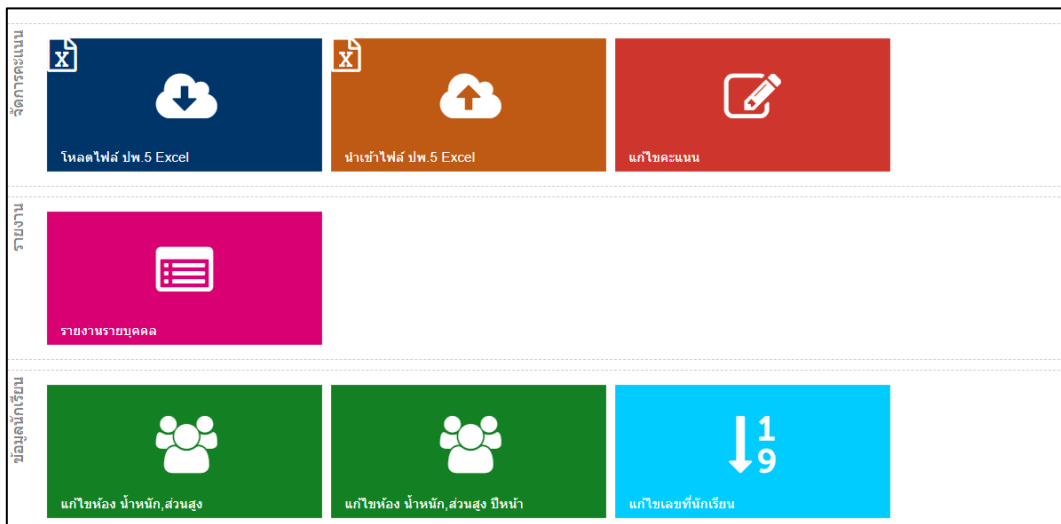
จัดการคะแนน

X

โหลดไฟล์ ปพ.5 Excel

X

นำเข้าไฟล์ ปพ.5 Excel

แก้ไขคะแนน

รายงาน

รายงานรายบุคคล

ข้อมูลนักเรียน

แก้ไขห้อง น้ำหนัก,ส่วนสูง

แก้ไขห้อง น้ำหนัก,ส่วนสูง ปีหน้า

1
9

แก้ไขเลขที่นักเรียน